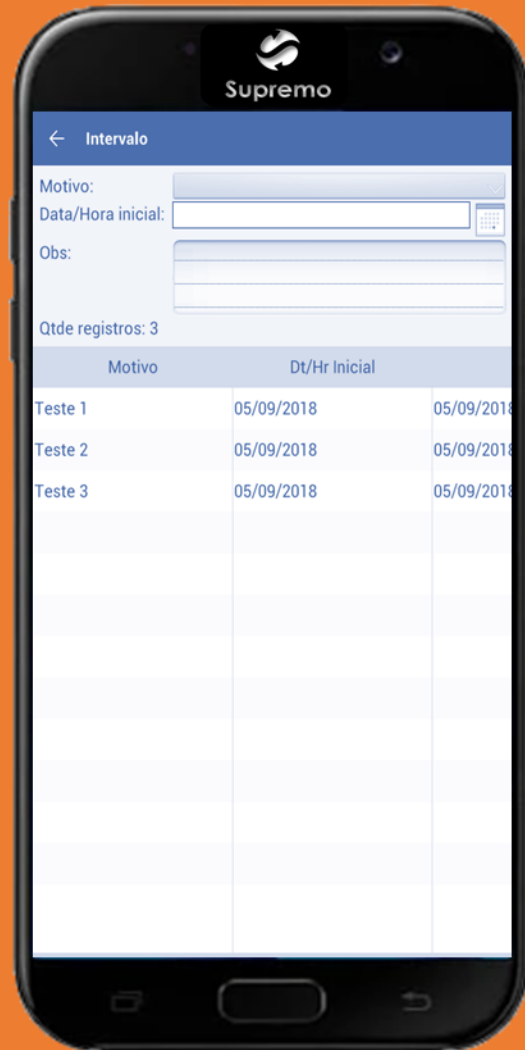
Supremo

← Intervalo

Motivo:
Data/Hora inicial:
Obs:

Qtde registros: 3

| Motivo | Dt/Hr Inicial | |
|---|---|---|
| Teste 1 | 05/09/2018 | 05/09/2018 |
| Teste 2 | 05/09/2018 | 05/09/2018 |
| Teste 3 | 05/09/2018 | 05/09/2018 |